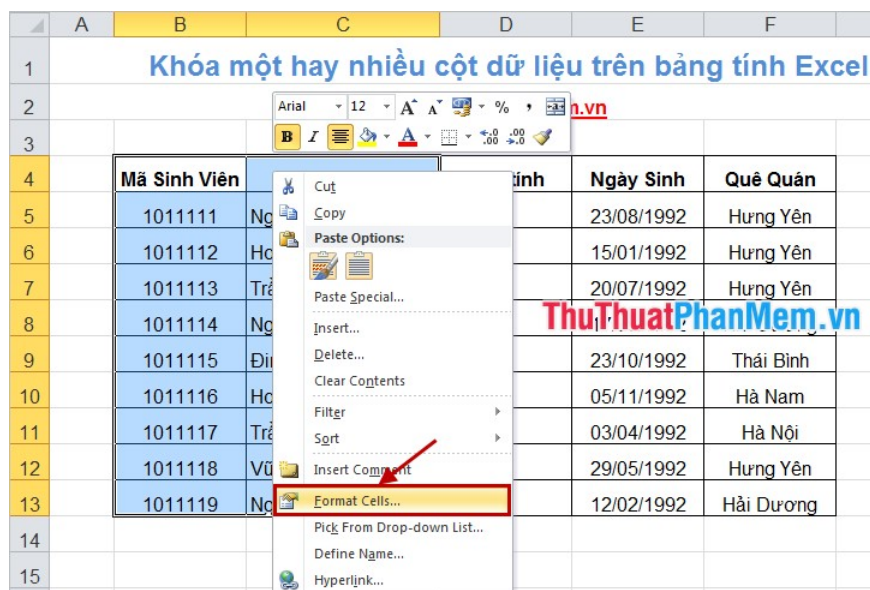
| | A | B | C | D | E | F |
|---|---|---|---|---|---|---|
| 1 | | Khóa một hay nhiều cột dữ liệu trên bảng tính Excel | | | | |
| 2 | | | n.vn | | | |
| 3 | | | | | | |
| 4 | | Mã Sinh Viên | | tính | Ngày Sinh | Quê Quán |
| 5 | | 1011111 | Ng | | 23/08/1992 | Hưng Yên |
| 6 | | 1011112 | Ho | | 15/01/1992 | Hưng Yên |
| 7 | | 1011113 | Trầ | | 20/07/1992 | Hưng Yên |
| 8 | | 1011114 | Ng | | | |
| 9 | | 1011115 | Đi | | 23/10/1992 | Thái Bình |
| 10 | | 1011116 | Ho | | 05/11/1992 | Hà Nam |
| 11 | | 1011117 | Trầ | | 03/04/1992 | Hà Nội |
| 12 | | 1011118 | Vũ | | 29/05/1992 | Hưng Yên |
| 13 | | 1011119 | Ng | | 12/02/1992 | Hải Dương |
| 14 | | | | | | |
| 15 | | | | | | |

Arial 12 A A % ,
B I A

Cut
Copy
Paste Options:
Paste Special...
Insert...
Delete...
Clear Contents
Filter
Sort
Insert Comment
Format Cells...
Pick From Drop-down List...
Define Name...
Hyperlink...

ThuThuatPhanMem.vn